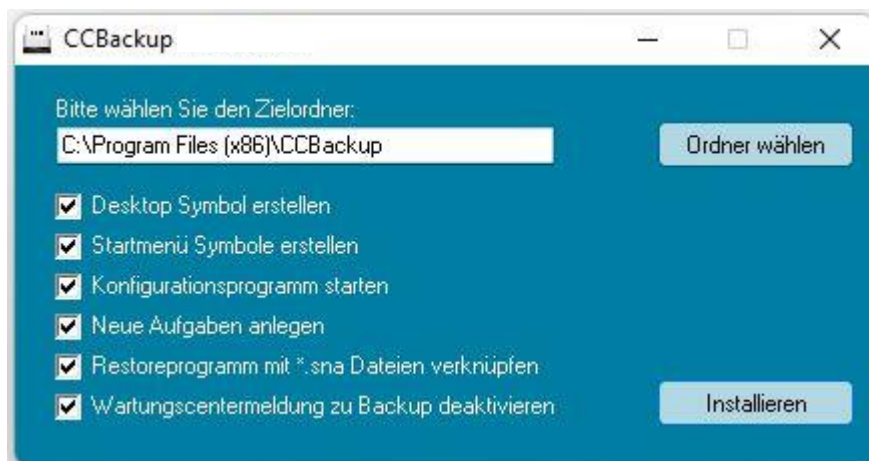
CCBackup

Bitte wählen Sie den Zielordner:

C:\Program Files (x86)\CCBackup

Ordner wählen

Desktop Symbol erstellen

Startmenü Symbole erstellen

Konfigurationsprogramm starten

Neue Aufgaben anlegen

Restoreprogramm mit *.sna Dateien verknüpfen

Wartungscentermeldung zu Backup deaktivieren

Installieren